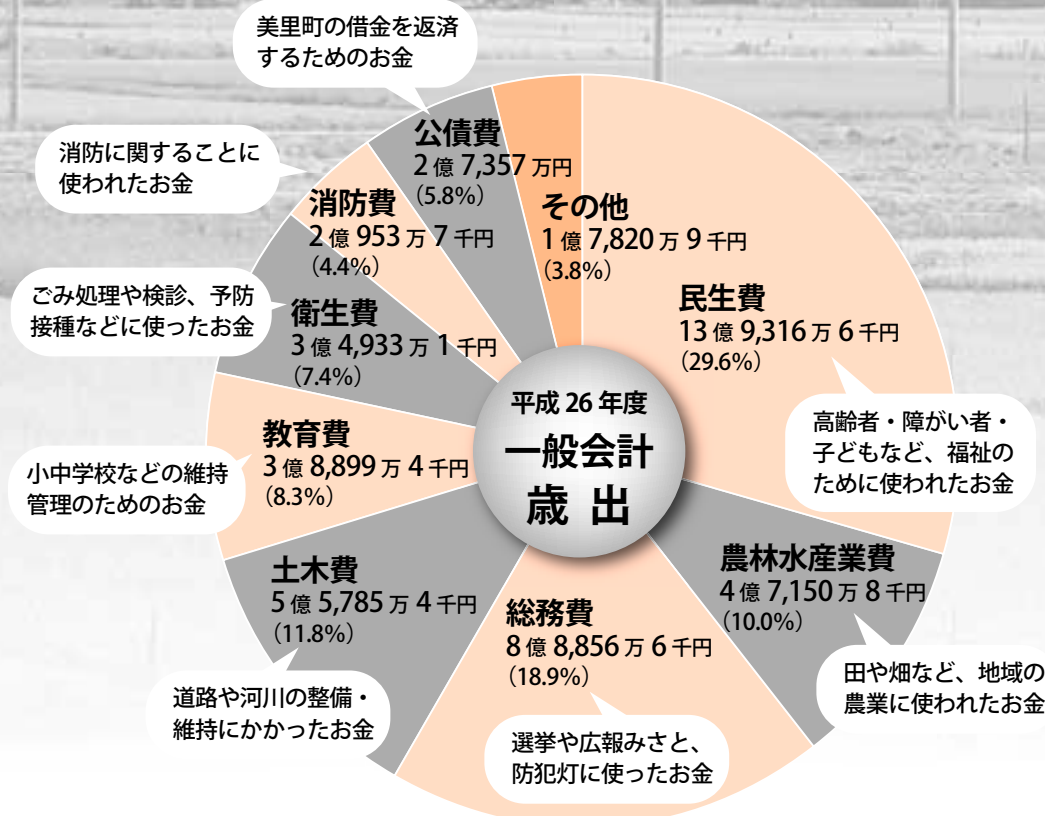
美里町の借金を返済するためのお金

公債費
2億 7,357 万円
(5.8%)

消防に関することに使われたお金

消防費
2億 953 万 7 千円
(4.4%)

その他
1億 7,820 万 9 千円
(3.8%)

ごみ処理や検診、予防接種などに使ったお金

衛生費
3億 4,933 万 1 千円
(7.4%)

民生費
13億 9,316 万 6 千円
(29.6%)

平成 26 年度
一般会計
歳 出

高齢者・障がい者・子どもなど、福祉のために使われたお金

教育費
3億 8,899 万 4 千円
(8.3%)

小中学校などの維持管理のためのお金

農林水産業費
4億 7,150 万 8 千円
(10.0%)

土木費
5億 5,785 万 4 千円
(11.8%)

総務費
8億 8,856 万 6 千円
(18.9%)

田や畑など、地域の農業に使われたお金

道路や河川の整備・維持にかかったお金

選挙や広報みさと、防犯灯に使ったお金